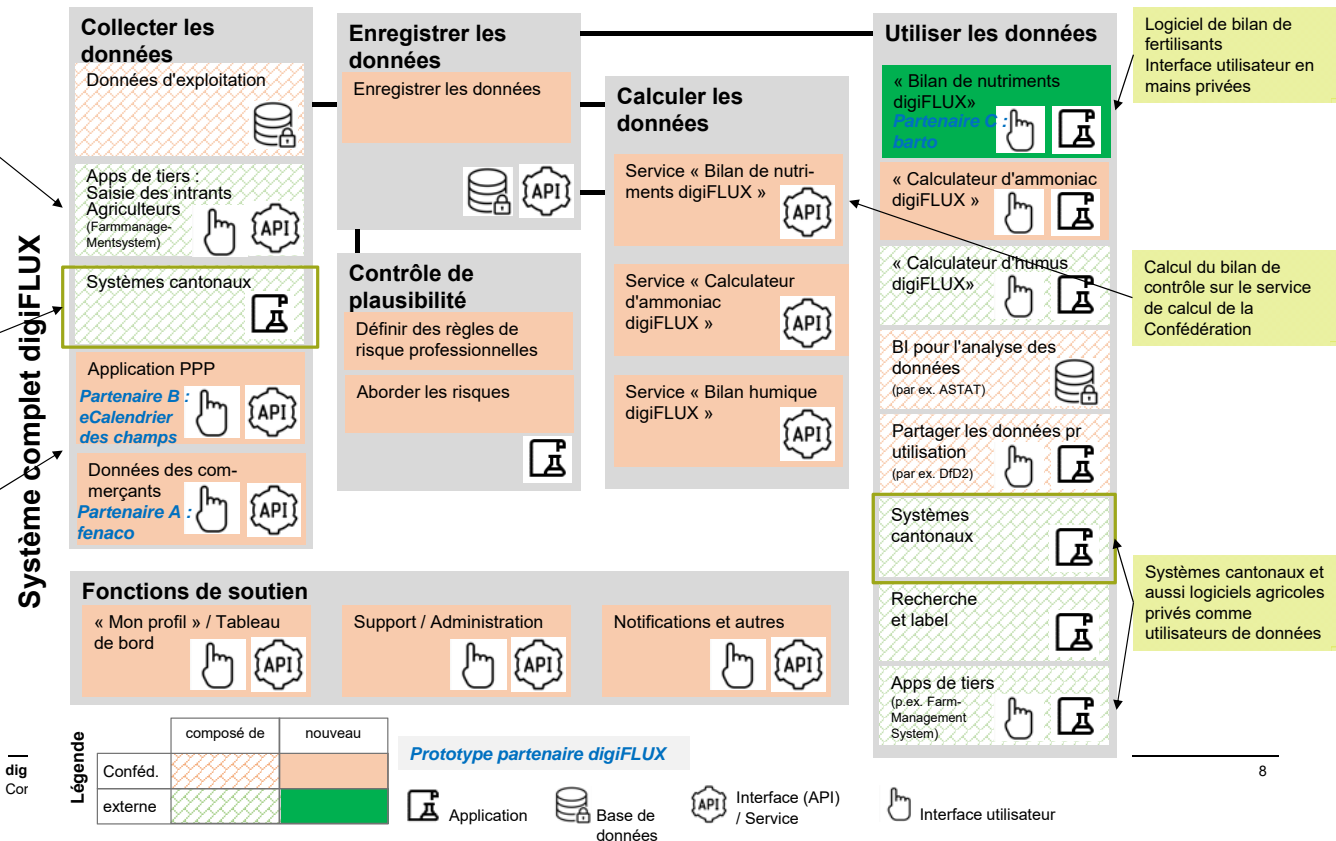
Système complet digiFLUX

Collecter les données

Données d'exploitation

Apps de tiers : Saisie des intrants Agriculteurs (Farmmanage-Mentsystem)

API

Systèmes cantonaux

Application PPP

Partenaire B : eCalendrier des champs

API

Données des commerçants

Partenaire A : fenaco

API

Enregistrer les données

Enregistrer les données

API

Contrôle de plausibilité

Définir des règles de risque professionnelles

Aborder les risques

Calculer les données

Service « Bilan de nutriments digiFLUX »

API

Service « Calculateur d'ammoniac digiFLUX »

API

Service « Bilan humique digiFLUX »

API

Utiliser les données

« Bilan de nutriments digiFLUX»

Partenaire C : barto

« Calculateur d'ammoniac digiFLUX »

« Calculateur d'humus digiFLUX»

BI pour l'analyse des données (par ex. ASTAT)

Partager les données pr utilisation (par ex. DfD2)

Systèmes cantonaux

Recherche et label

Apps de tiers (p.ex. Farm-Management System)

Logiciel de bilan de fertilisants Interface utilisateur en mains privées

Calcul du bilan de contrôle sur le service de calcul de la Confédération

Systèmes cantonaux et aussi logiciels agricoles privés comme utilisateurs de données

Fonctions de soutien

« Mon profil » / Tableau de bord

API

Support / Administration

API

Notifications et autres

API

Légende

| | composé de | nouveau |
|---|---|---|
| Conféd. | | |
| externe | | |

Prototype partenaire digiFLUX

Application

Base de données

API

Interface (API) / Service

Interface utilisateur

dig
Cor

8